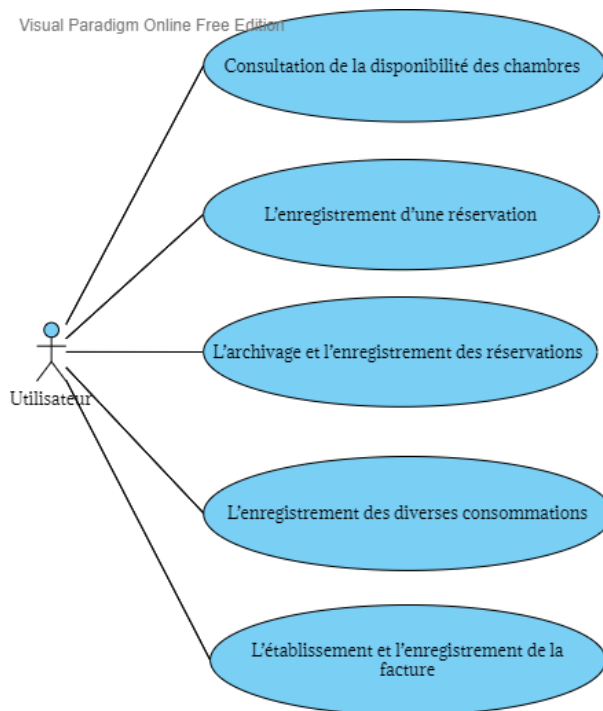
Visual Paradigm Online Free Edition

Consultation de la disponibilité des chambres

L'enregistrement d'une réservation

L'archivage et l'enregistrement des réservations

Utilisateur

L'enregistrement des diverses consommations

L'établissement et l'enregistrement de la facture